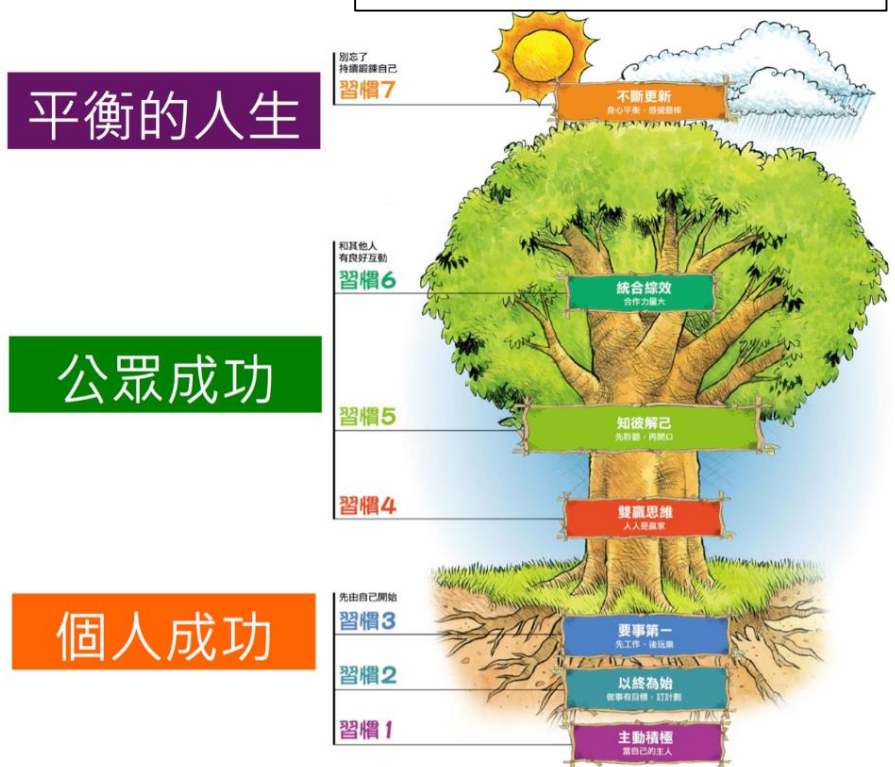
平衡的人生

別忘了
持續鍛鍊自己
習慣7

不斷更新
身心平衡，感覺最棒

和其他人
有良好互動
習慣6

統合綜效
合作力量大

公眾成功

習慣5

知彼解己
先聆聽，再開口

習慣4

雙贏思維
人人是贏家

先由自己開始
習慣3

要事第一
先工作，後玩樂

個人成功

習慣2

以終為始
做事有目標，訂計劃

習慣1

主動積極
當自己的主人